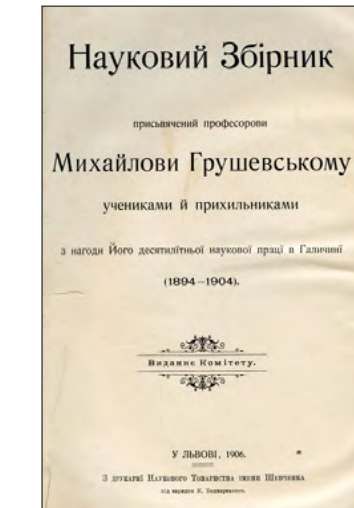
Науковий Збірник

присьвячений професорови

Михайлови Грушевському

учениками й прихильниками

з нагоди Його десятилїтньої наукової працї в Галичинї

(1894–1904).

Виданнє Комітету.

У ЛЬВОВІ, 1906.

З друкарнї Наукового Товариства імени Шевченка

під зарядом К. Беднарского.